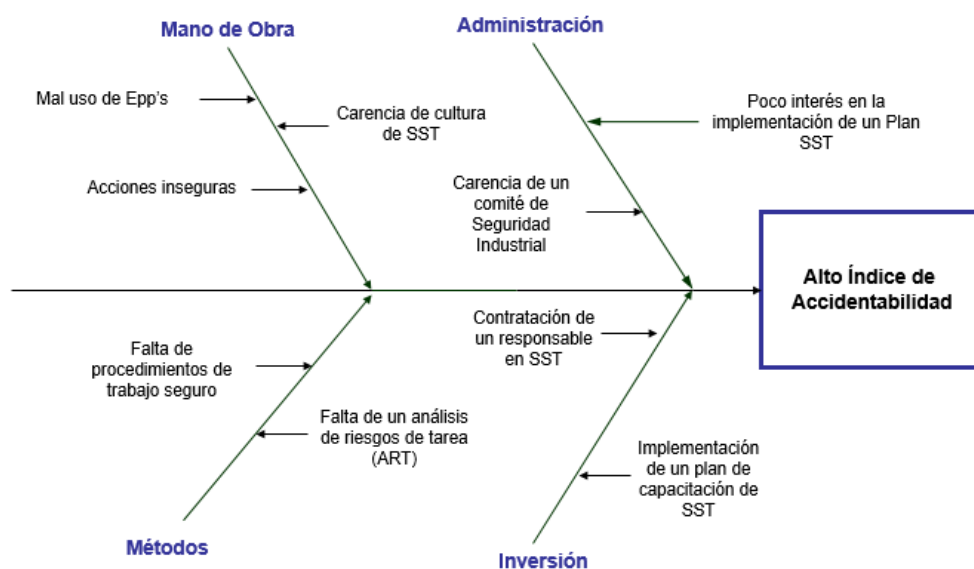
Mano de Obra

Mal uso de Epp's

Carencia de cultura de SST

Acciones inseguras

Administración

Poco interés en la implementación de un Plan SST

Carencia de un comité de Seguridad Industrial

Alto Índice de Accidentabilidad

Falta de procedimientos de trabajo seguro

Falta de un análisis de riesgos de tarea (ART)

Métodos

Contratación de un responsable en SST

Implementación de un plan de capacitación de SST

Inversión